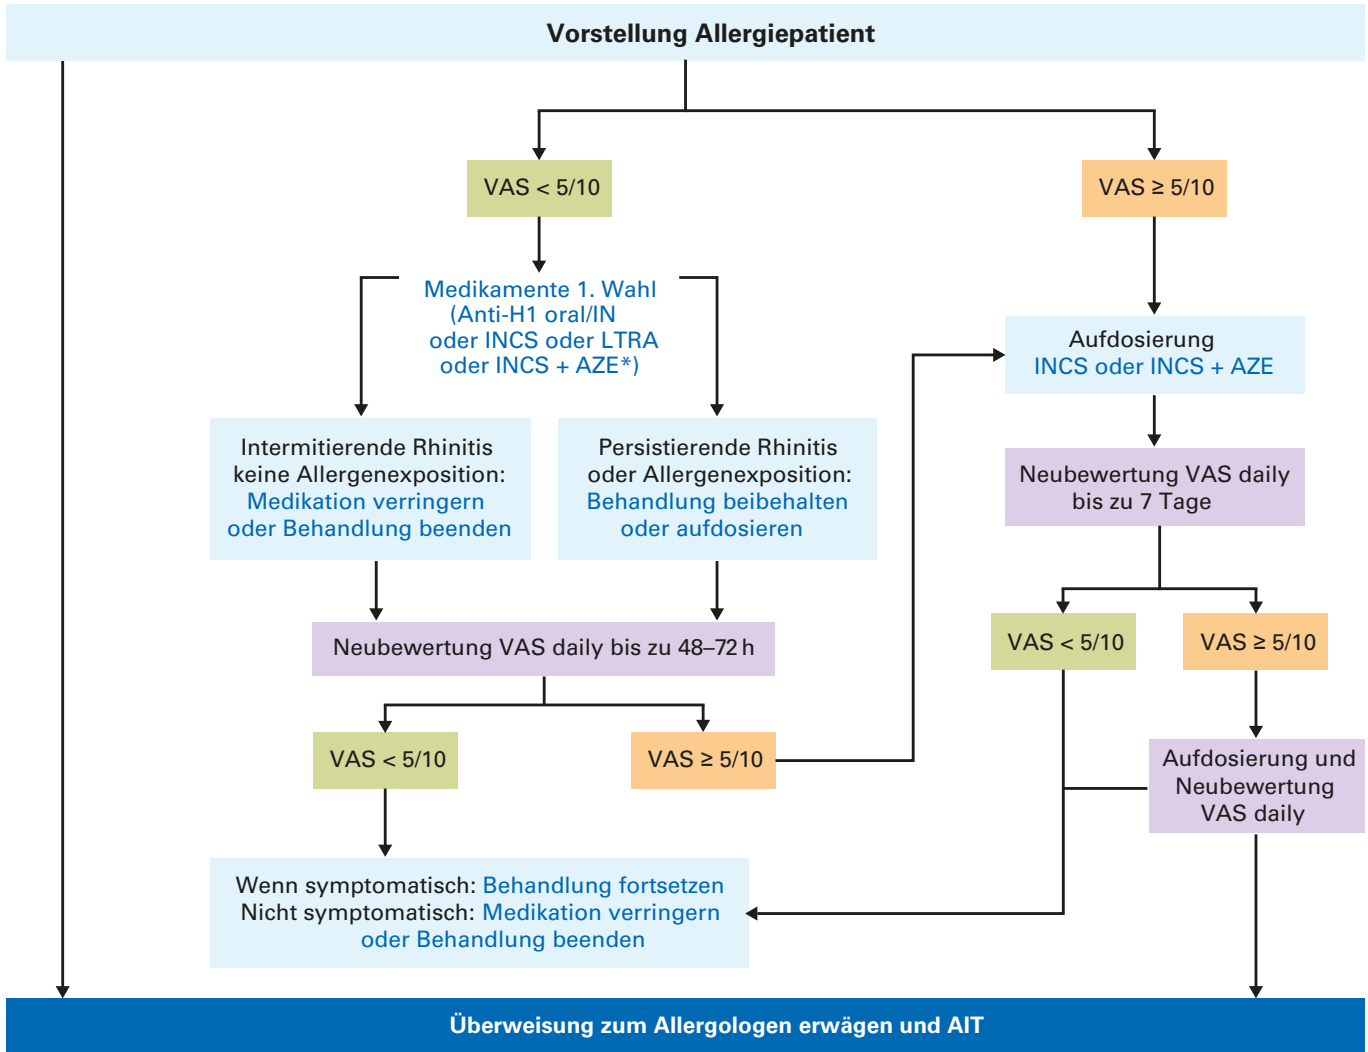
Vorstellung Allergiepatient

VAS < 5/10

VAS ≥ 5/10

Medikamente 1. Wahl (Anti-H1 oral/IN oder INCS oder LTRA oder INCS + AZE*)

Aufdosierung INCS oder INCS + AZE

Intermitierende Rhinitis keine Allergenexposition: Medikation verringern oder Behandlung beenden

Persistierende Rhinitis oder Allergenexposition: Behandlung beibehalten oder aufdosieren

Neubewertung VAS daily bis zu 7 Tage

Neubewertung VAS daily bis zu 48–72 h

VAS < 5/10

VAS ≥ 5/10

VAS < 5/10

VAS ≥ 5/10

Aufdosierung und Neubewertung VAS daily

Wenn symptomatisch: Behandlung fortsetzen
Nicht symptomatisch: Medikation verringern oder Behandlung beenden

Überweisung zum Allergologen erwägen und AIT